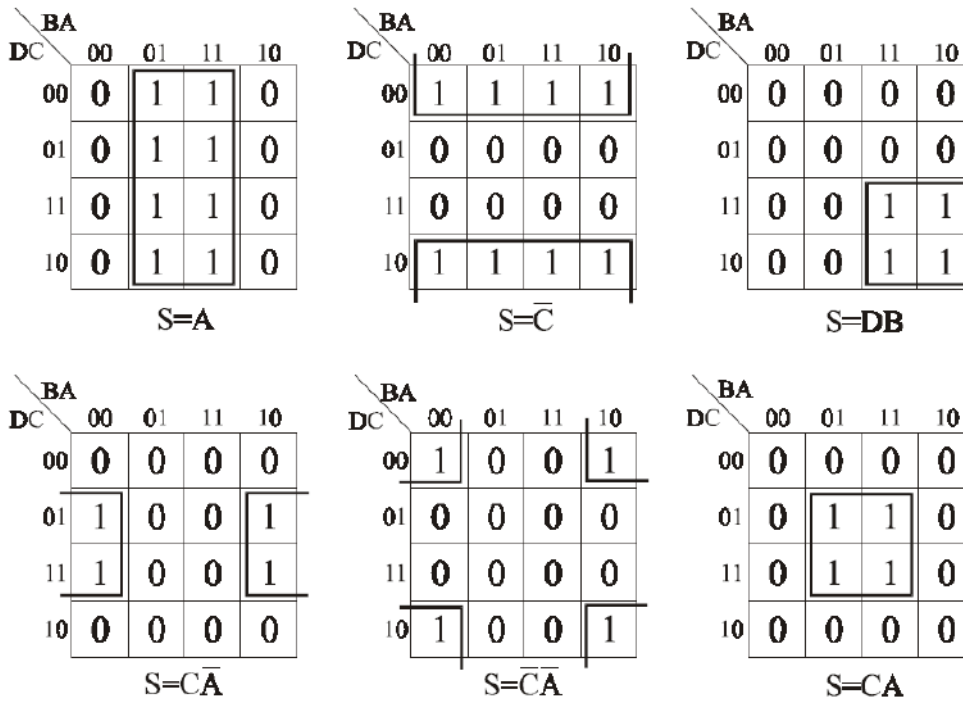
| DC \ BA | 00 | 01 | 11 | 10 |
|---|---|---|---|---|
| 00 | 0 | 1 | 1 | 0 |
| 01 | 0 | 1 | 1 | 0 |
| 11 | 0 | 1 | 1 | 0 |
| 10 | 0 | 1 | 1 | 0 |

S=A

| DC \ BA | 00 | 01 | 11 | 10 |
|---|---|---|---|---|
| 00 | 1 | 1 | 1 | 1 |
| 01 | 0 | 0 | 0 | 0 |
| 11 | 0 | 0 | 0 | 0 |
| 10 | 1 | 1 | 1 | 1 |

S=$\overline{C}$

| DC \ BA | 00 | 01 | 11 | 10 |
|---|---|---|---|---|
| 00 | 0 | 0 | 0 | 0 |
| 01 | 0 | 0 | 0 | 0 |
| 11 | 0 | 0 | 1 | 1 |
| 10 | 0 | 0 | 1 | 1 |

S=DB

| DC \ BA | 00 | 01 | 11 | 10 |
|---|---|---|---|---|
| 00 | 0 | 0 | 0 | 0 |
| 01 | 1 | 0 | 0 | 1 |
| 11 | 1 | 0 | 0 | 1 |
| 10 | 0 | 0 | 0 | 0 |

S=C$\overline{A}$

| DC \ BA | 00 | 01 | 11 | 10 |
|---|---|---|---|---|
| 00 | 1 | 0 | 0 | 1 |
| 01 | 0 | 0 | 0 | 0 |
| 11 | 0 | 0 | 0 | 0 |
| 10 | 1 | 0 | 0 | 1 |

S=$\overline{C}\overline{A}$

| DC \ BA | 00 | 01 | 11 | 10 |
|---|---|---|---|---|
| 00 | 0 | 0 | 0 | 0 |
| 01 | 0 | 1 | 1 | 0 |
| 11 | 0 | 1 | 1 | 0 |
| 10 | 0 | 0 | 0 | 0 |

S=CA